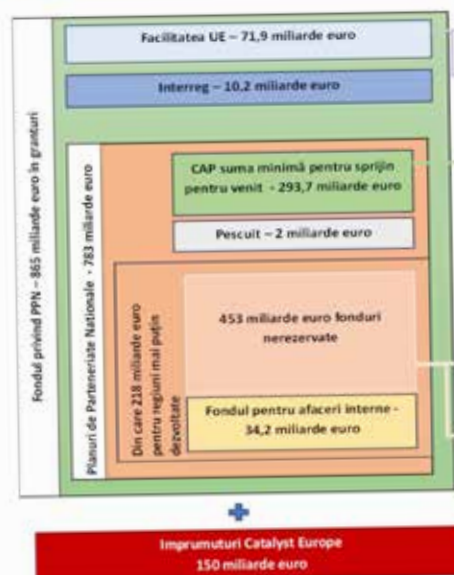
Fondul privind PPN - 865 miliarde euro în granturi

Facilitatea UE – 71,9 miliarde euro

Interreg – 10,2 miliarde euro

Planuri de Parteneriate Naționale - 783 miliarde euro

CAP suma minimă pentru sprijin pentru venit - 293,7 miliarde euro

Pescuit – 2 miliarde euro

Din care 218 miliarde euro pentru regiuni mai puțin dezvoltate

453 miliarde euro fonduri nerezervate

Fondul pentru afaceri interne - 34,2 miliarde euro

+

Imprumuturi Catalyst Europe
150 miliarde euro